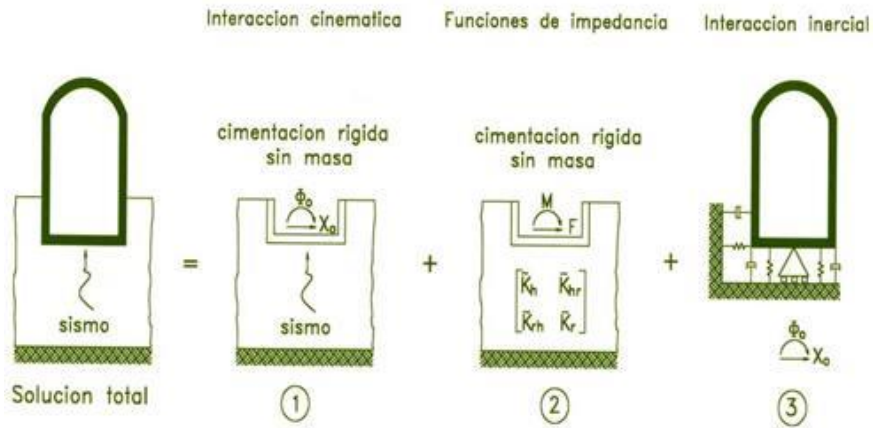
Interaccion cinematica

Funciones de impedancia

Interaccion inercial

cimentacion rigida sin masa

$\Phi_o$ $X_o$

sismo

sismo

=

cimentacion rigida sin masa

M

F

$\begin{bmatrix} \tilde{K}_h & \tilde{K}_{hr} \\ \tilde{K}_{rh} & \tilde{K}_r \end{bmatrix}$

+

+

$\Phi_o$ $X_o$

Solucion total

1

2

3